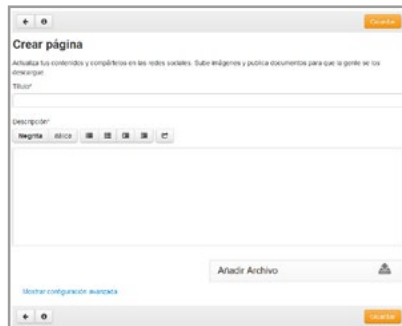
Guardar

Crear página

Actualiza tus contenidos y compártelos en las redes sociales. Sube imágenes y publica documentos para que la gente se los descargue.

Título*

Descripción*

Negrita Itálica

Añadir Archivo

Mostrar configuración avanzada

Guardar